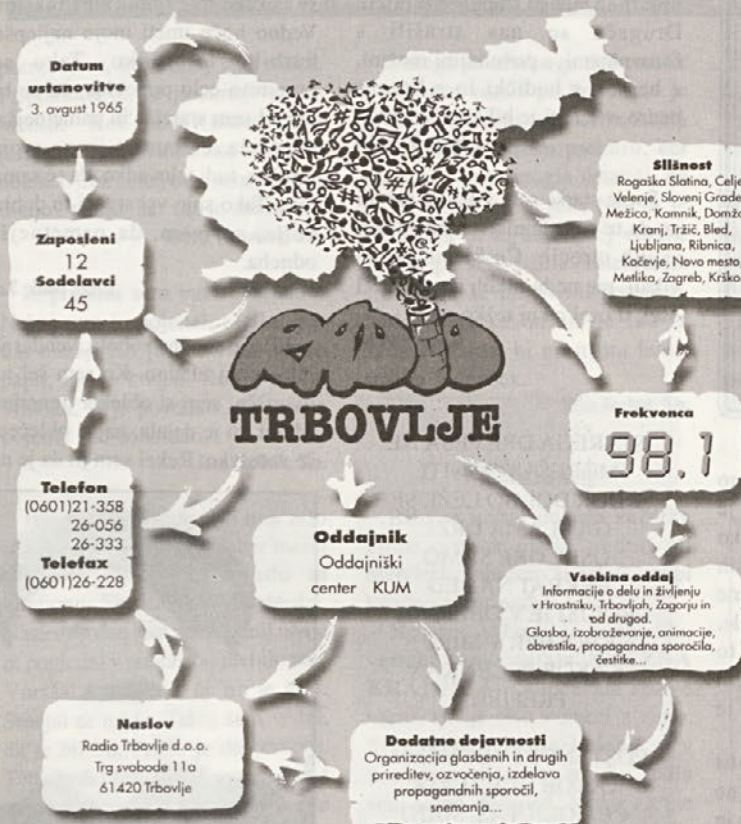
Datum ustanovitve
3. avgust 1965

Zaposleni
12
Sodelavci
45

Telefon
(0601)21-358
26-056
26-333
Telefax
(0601)26-228

Naslov
Radio Trbovlje d.o.o.
Trg svobode 11a
61420 Trbovlje

RADIO
TRBOVLJE

Oddajnik
Oddajniški center KUM

Slišnost
Rogaška Slatina, Celje, Velenje, Slovenj Gradec, Mežica, Kamnik, Domžale, Kranj, Tržič, Bled, Ljubljana, Ribnica, Kočevje, Novo mesto, Metlika, Zagreb, Krško

Frekvenca
98.1

Vsebina oddaj
Informacije o delu in življenju v Hrastniku, Trbovljah, Zagorju in od drugod.
Glasba, izobraževanje, animacije, obvestila, propagandna sporočila, čestitke...

Dodatne dejavnosti
Organizacija glasbenih in drugih prireditev, ozvočenja, izdelava propagandnih sporočil, snemanja...